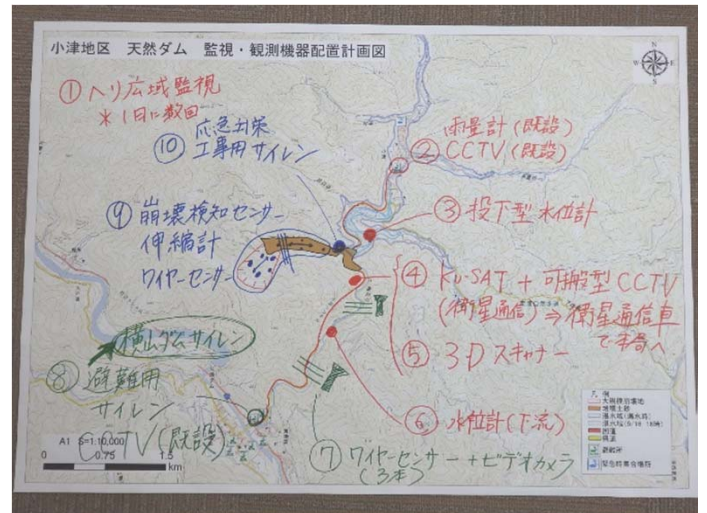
小津地区　天然ダム　監視・観測機器配置計画図

①ヘリ広域監視
＊1日に数回

⑩応急対策
工事用サイレン

②雨量計(既設)
CCTV(既設)

⑨崩壊検知センサー
伸縮計
ワイヤーセンサー

③投下型水位計

④Ku-SAT＋可搬型CCTV
(衛星通信)⇒衛星通信車で本局へ

横山ダムサイレン

⑤3Dスキャナー

⑧避難用
サイレン
CCTV(既設)

⑥水位計(下流)

⑦ワイヤーセンサー＋ビデオカメラ
(3本)

A1　S=1:10,000
0　0.75　1.5　km

N
W　E
S

凡例
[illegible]